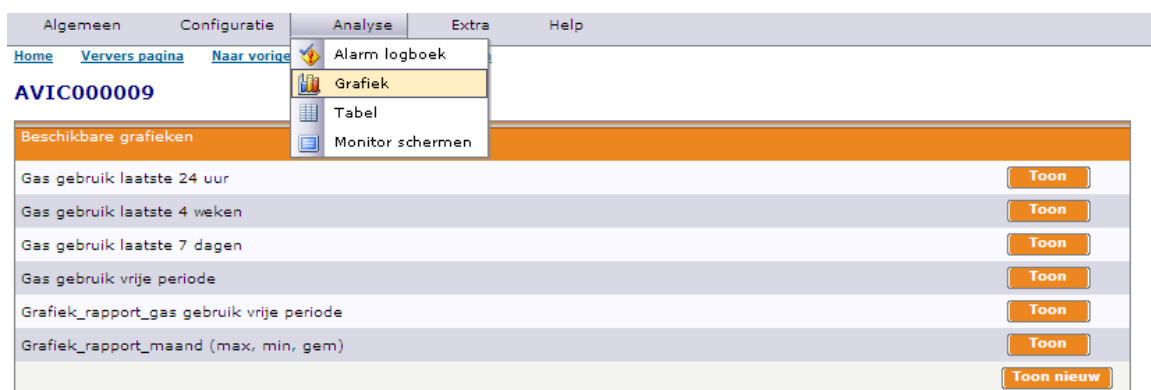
Algemeen Configuratie Analyse Extra Help

Home Ververs pagina Naar vorige

Alarm logboek
Grafiek
Tabel
Monitor schermen

AVIC000009

Beschikbare grafieken

| | |
|---|---|
| Gas gebruik laatste 24 uur | Toon |
| Gas gebruik laatste 4 weken | Toon |
| Gas gebruik laatste 7 dagen | Toon |
| Gas gebruik vrije periode | Toon |
| Grafiek_rapport_gas gebruik vrije periode | Toon |
| Grafiek_rapport_maand (max, min, gem) | Toon |
| | Toon nieuw |